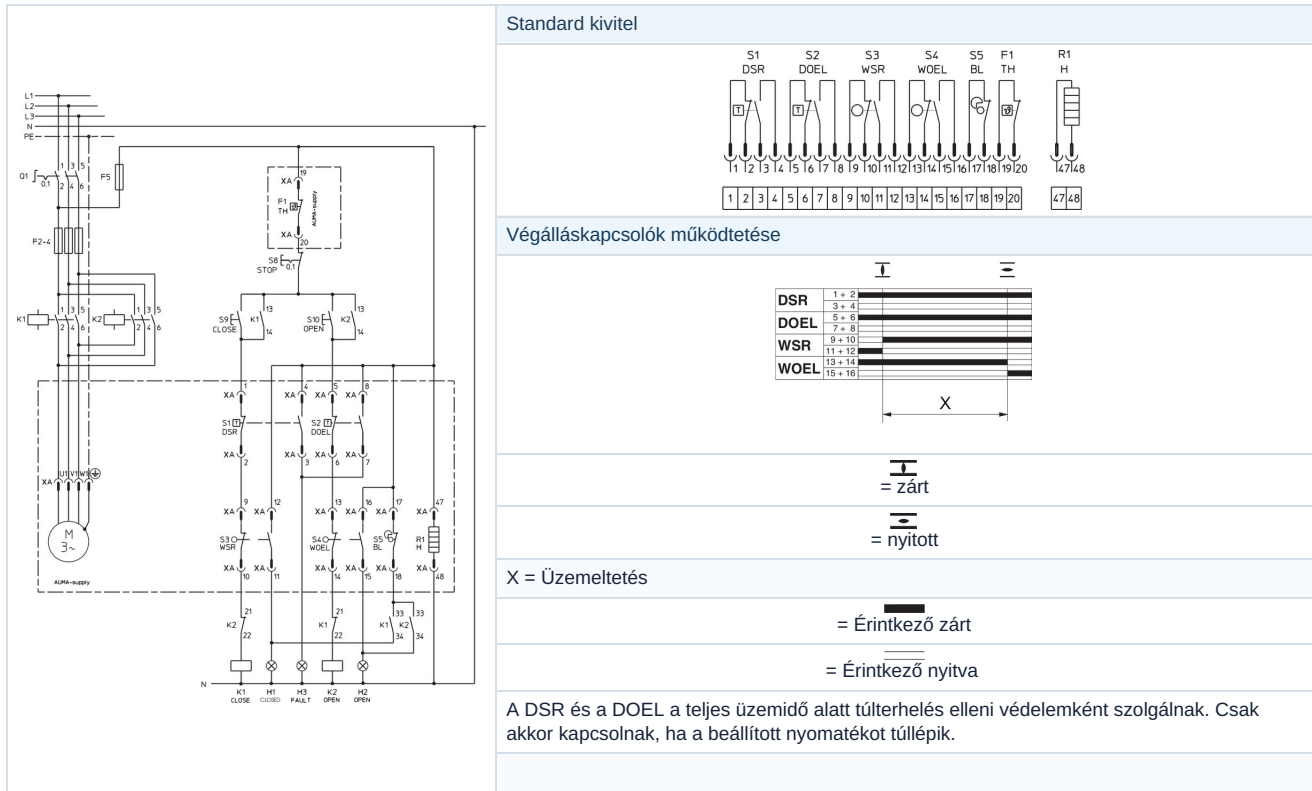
L1
L2
L3
N
PE
Q1
0.1
1 3 5
2 4 6
F5
F2-4
K1
1 3 5
2 4 6
K2
1 3 5
2 4 6
XA
19
F1
TH
AUMA-supply
XA
20
S8
STOP
0.1
S9
CLOSE
K1
13
14
S10
OPEN
K2
13
14
XA 1
S1
DSR
XA 2
XA 4
XA 3
XA 5
S2
DOEL
XA 6
XA 8
XA 7
XA
U1 V1 W1
M
3~
AUMA-supply
XA 9
S3
WSR
XA 10
XA 12
XA 11
XA 13
S4
WOEL
XA 14
XA 16
S5
BL
XA 15
XA 17
XA 18
XA 47
R1
H
XA 48
K2
21
22
K1
21
22
K1
33
34
K2
33
34
N
K1
CLOSE
H1
CLOSED
H3
FAULT
K2
OPEN
H2
OPEN

Standard kivitel

| S1 DSR | S2 DOEL | S3 WSR | S4 WOEL | S5 BL | F1 TH | R1 H |
|---|---|---|---|---|---|---|
| 1 2 3 4 | 5 6 7 8 | 9 10 11 12 | 13 14 15 16 | 17 18 | 19 20 | 47 48 |

| 1 | 2 | 3 | 4 | 5 | 6 | 7 | 8 | 9 | 10 | 11 | 12 | 13 | 14 | 15 | 16 | 17 | 18 | 19 | 20 | | 47 | 48 |
|---|---|---|---|---|---|---|---|---|---|---|---|---|---|---|---|---|---|---|---|---|---|---|

Végálláskapcsolók működtetése

| | |
|---|---|
| DSR | 1 + 2 |
| | 3 + 4 |
| DOEL | 5 + 6 |
| | 7 + 8 |
| WSR | 9 + 10 |
| | 11 + 12 |
| WOEL | 13 + 14 |
| | 15 + 16 |

X

= zárt

= nyitott

X = Üzemeltetés

= Érintkező zárt

= Érintkező nyitva

A DSR és a DOEL a teljes üzemidő alatt túlterhelés elleni védelemként szolgálnak. Csak akkor kapcsolnak, ha a beállított nyomatékot túllépik.